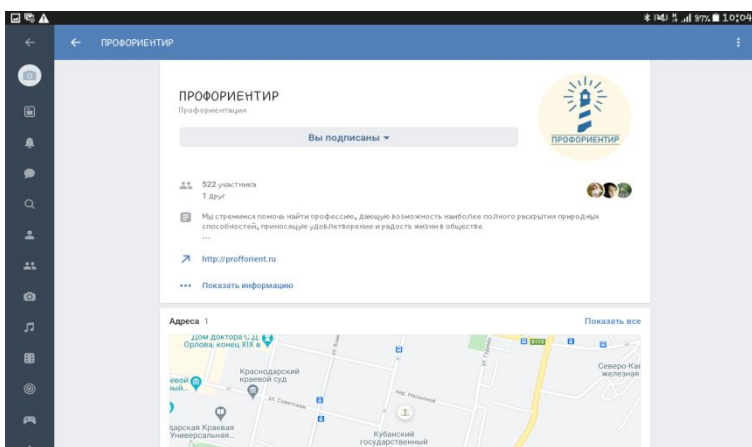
97% 10:04

ПРОФОРИЕНТИР

ПРОФОРИЕНТИР
Профориентация

Вы подписаны

ПРОФОРИЕНТИР

522 участника
1 друг

Мы стремимся помочь найти профессию, дающую возможность наиболее полного раскрытия природных способностей, приносящую удовлетворение и радость жизни в обществе
...

http://profforient.ru

Показать информацию

Адреса 1

Показать все

Дом доктора С.Д. Орлова, конец XIX в.
Краснодарский краевой суд
Северо-Кавказская железная
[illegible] краевой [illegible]
ул. Советская
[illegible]арская Краевая Универсальная...
Кубанский государственный